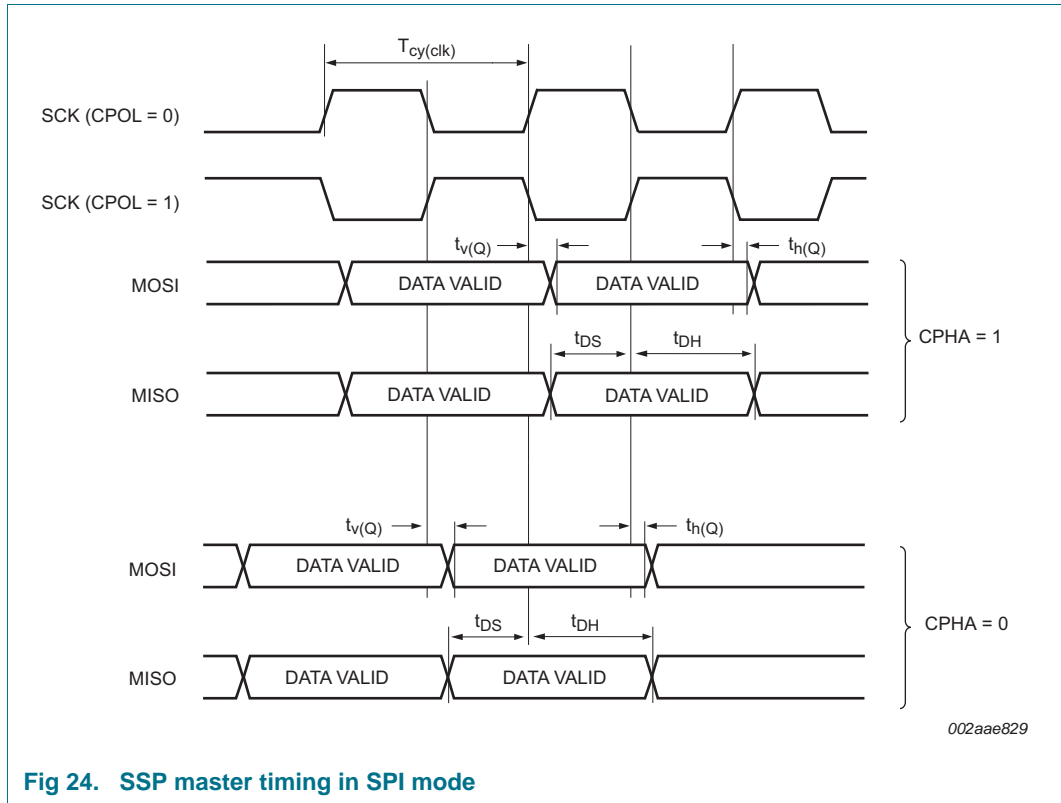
$T_{cy(clk)}$

SCK (CPOL = 0)

SCK (CPOL = 1)

$t_{v(Q)}$

$t_{h(Q)}$

MOSI

DATA VALID

DATA VALID

$t_{DS}$

$t_{DH}$

CPHA = 1

MISO

DATA VALID

DATA VALID

$t_{v(Q)}$

$t_{h(Q)}$

MOSI

DATA VALID

DATA VALID

$t_{DS}$

$t_{DH}$

CPHA = 0

MISO

DATA VALID

DATA VALID

002aae829

Fig 24. SSP master timing in SPI mode